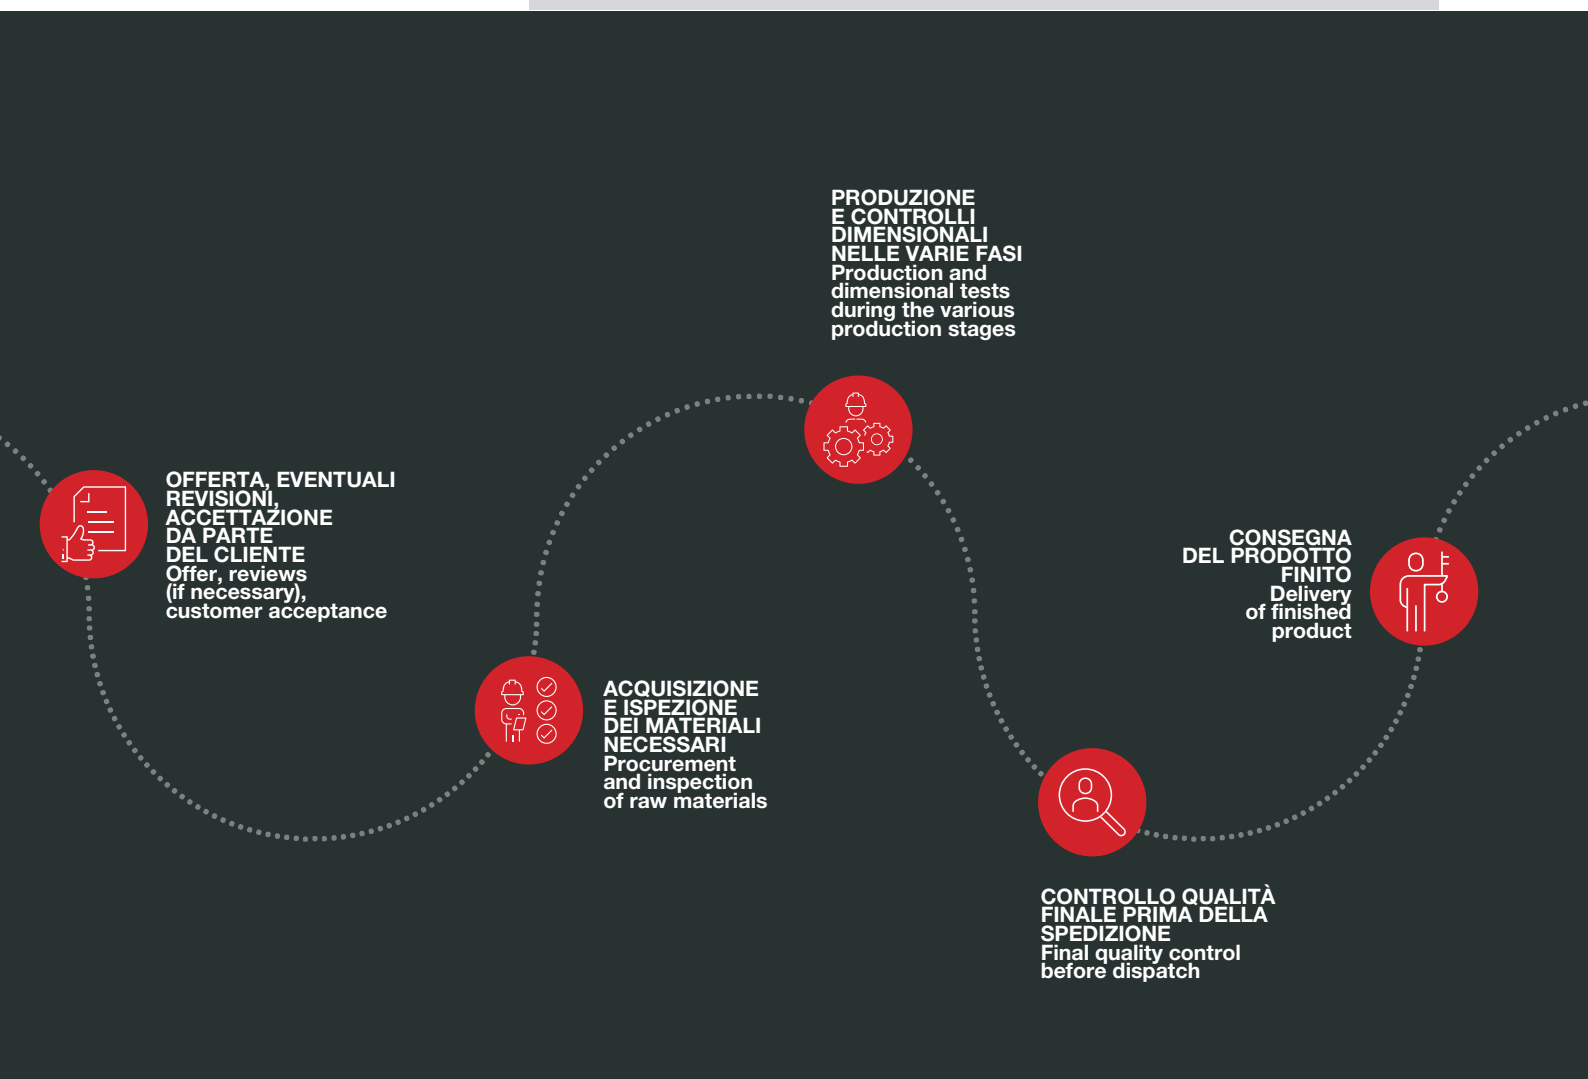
OFFERTA, EVENTUALI REVISIONI, ACCETTAZIONE DA PARTE DEL CLIENTE
Offer, reviews (if necessary), customer acceptance

ACQUISIZIONE E ISPEZIONE DEI MATERIALI NECESSARI
Procurement and inspection of raw materials

PRODUZIONE E CONTROLLI DIMENSIONALI NELLE VARIE FASI
Production and dimensional tests during the various production stages

CONTROLLO QUALITÀ FINALE PRIMA DELLA SPEDIZIONE
Final quality control before dispatch

CONSEGNA DEL PRODOTTO FINITO
Delivery of finished product